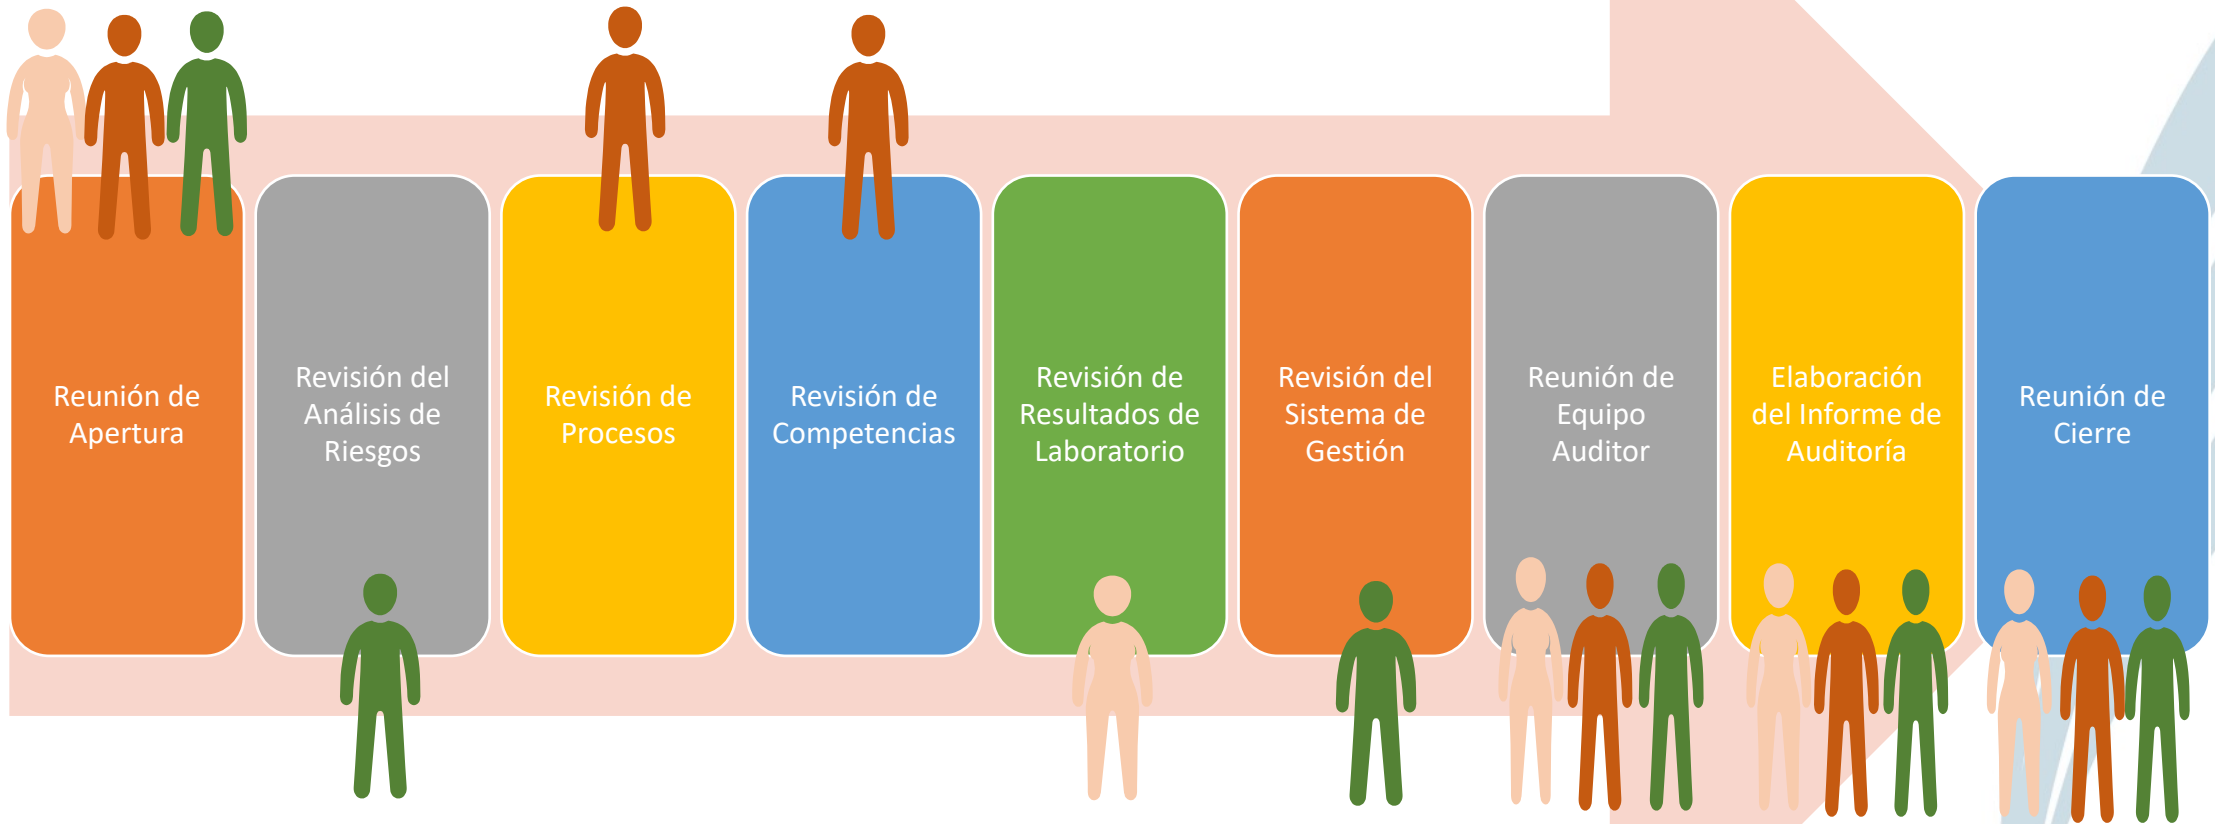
Reunión de Apertura

Revisión del Análisis de Riesgos

Revisión de Procesos

Revisión de Competencias

Revisión de Resultados de Laboratorio

Revisión del Sistema de Gestión

Reunión de Equipo Auditor

Elaboración del Informe de Auditoría

Reunión de Cierre